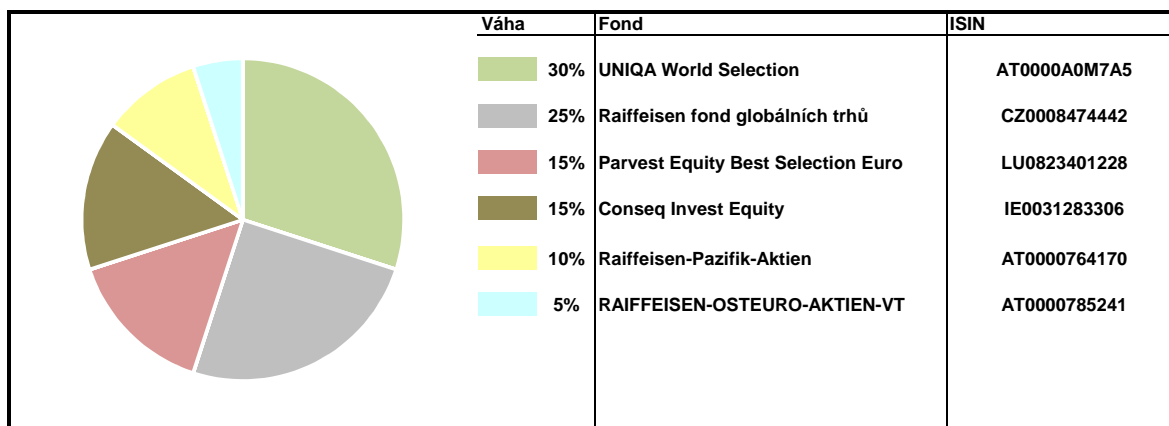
| Váha | Fond | ISIN |
|---|---|---|
| 30% | UNIQA World Selection | AT0000A0M7A5 |
| 25% | Raiffeisen fond globálních trhů | CZ0008474442 |
| 15% | Parvest Equity Best Selection Euro | LU0823401228 |
| 15% | Conseq Invest Equity | IE0031283306 |
| 10% | Raiffeisen-Pazifik-Aktien | AT0000764170 |
| 5% | RAIFFEISEN-OSTEURO-AKTIEN-VT | AT0000785241 |